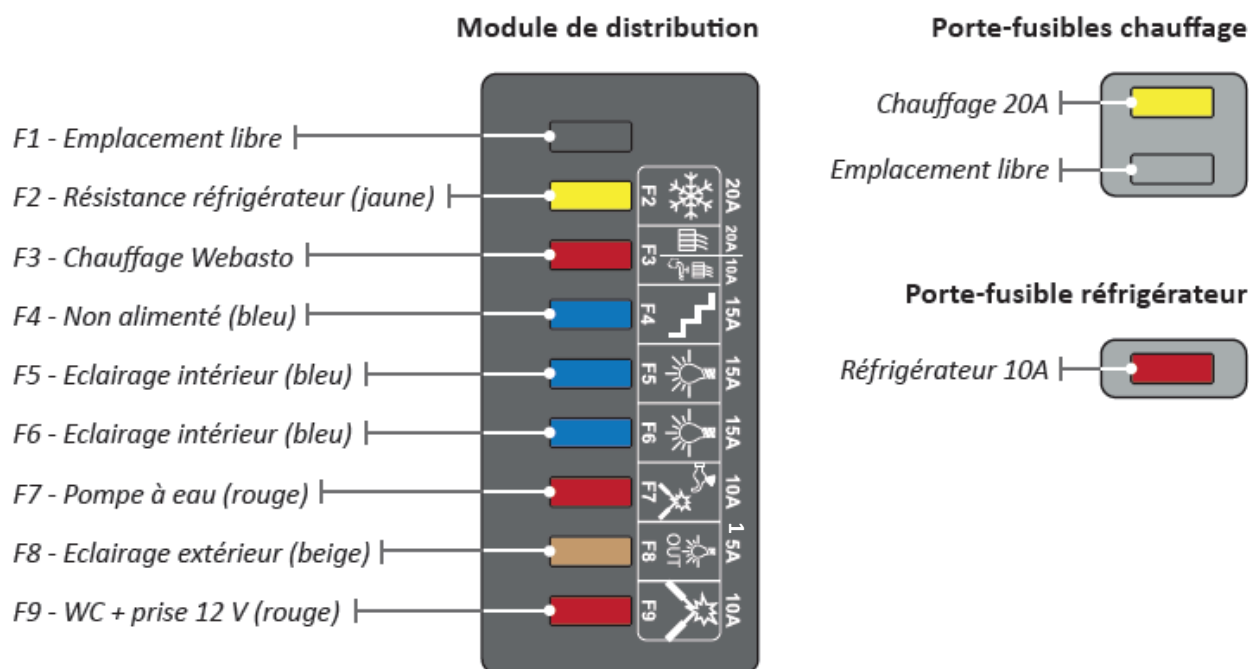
Module de distribution

F1 - Emplacement libre

F2 - Résistance réfrigérateur (jaune)

F3 - Chauffage Webasto

F4 - Non alimenté (bleu)

F5 - Eclairage intérieur (bleu)

F6 - Eclairage intérieur (bleu)

F7 - Pompe à eau (rouge)

F8 - Eclairage extérieur (beige)

F9 - WC + prise 12 V (rouge)

F2 20A
F3 20A 10A
F4 15A
F5 15A
F6 15A
F7 10A
F8 OUT 15A
F9 10A

Porte-fusibles chauffage

Chauffage 20A

Emplacement libre

Porte-fusible réfrigérateur

Réfrigérateur 10A